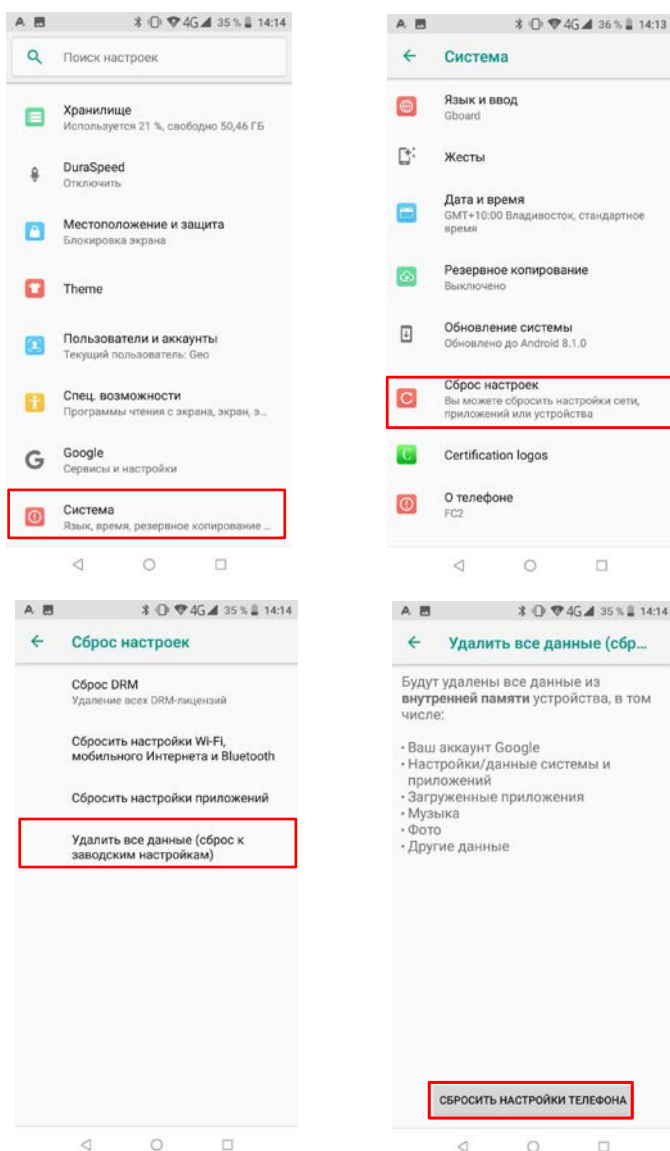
4G 35 % 14:14

Поиск настроек

Хранилище
Используется 21 %, свободно 50,46 ГБ

DuraSpeed
Отключить

Местоположение и защита
Блокировка экрана

Theme

Пользователи и аккаунты
Текущий пользователь: Geo

Спец. возможности
Программы чтения с экрана, экран, э...

Google
Сервисы и настройки

Система
Язык, время, резервное копирование ...

4G 36 % 14:13

Система

Язык и ввод
Gboard

Жесты

Дата и время
GMT+10:00 Владивосток, стандартное время

Резервное копирование
Выключено

Обновление системы
Обновлено до Android 8.1.0

Сброс настроек
Вы можете сбросить настройки сети, приложений или устройства

Certification logos

О телефоне
FC2

4G 35 % 14:14

Сброс настроек

Сброс DRM
Удаление всех DRM-лицензий

Сбросить настройки Wi-Fi, мобильного Интернета и Bluetooth

Сбросить настройки приложений

Удалить все данные (сброс к заводским настройкам)

4G 35 % 14:14

Удалить все данные (сбр...

Будут удалены все данные из **внутренней памяти** устройства, в том числе:

· Ваш аккаунт Google
· Настройки/данные системы и приложений
· Загруженные приложения
· Музыка
· Фото
· Другие данные

СБРОСИТЬ НАСТРОЙКИ ТЕЛЕФОНА